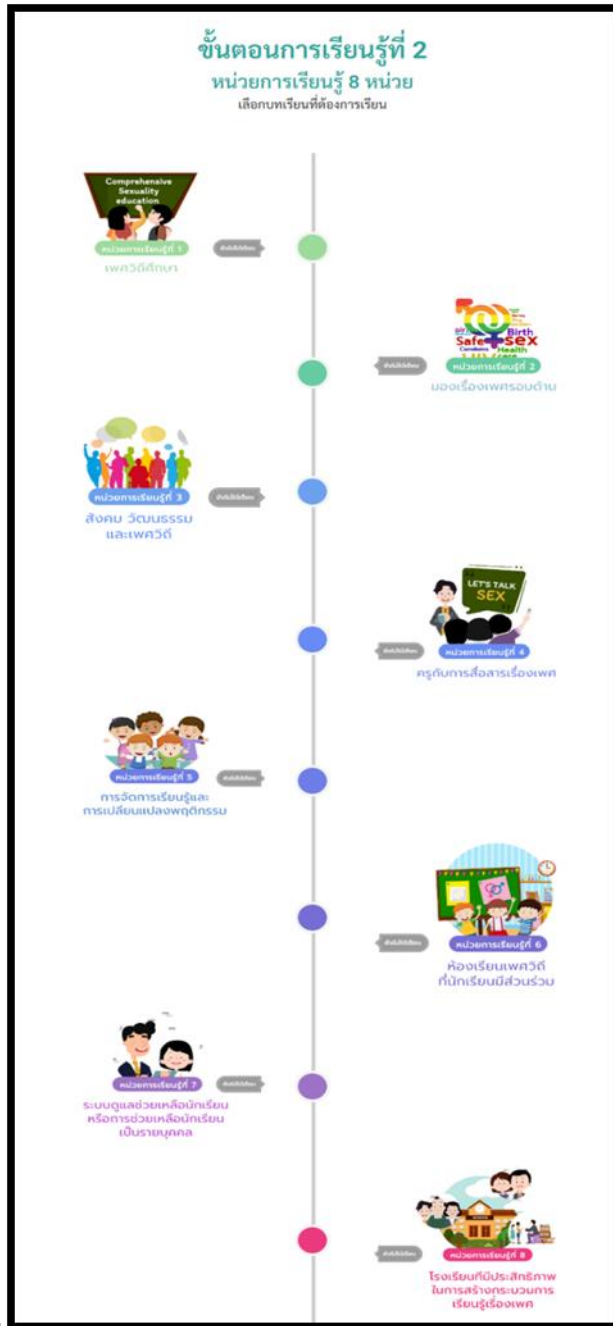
ขั้นตอนการเรียนรู้ที่ 2
หน่วยการเรียนรู้ 8 หน่วย
เลือกบทเรียนที่ต้องการเรียน

Comprehensive Sexuality education
หน่วยการเรียนรู้ที่ 1
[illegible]
เพศวิถีศึกษา

Safe sex Birth Health
หน่วยการเรียนรู้ที่ 2
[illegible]
มองเรื่องเพศรอบด้าน

หน่วยการเรียนรู้ที่ 3
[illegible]
สังคม วัฒนธรรม และเพศวิถี

LET'S TALK SEX
หน่วยการเรียนรู้ที่ 4
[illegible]
ครูกับการสื่อสารเรื่องเพศ

หน่วยการเรียนรู้ที่ 5
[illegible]
การจัดการเรียนรู้และการเปลี่ยนแปลงพฤติกรรม

หน่วยการเรียนรู้ที่ 6
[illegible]
ห้องเรียนเพศวิถีที่นักเรียนมีส่วนร่วม

หน่วยการเรียนรู้ที่ 7
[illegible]
ระบบดูแลช่วยเหลือนักเรียนหรือการช่วยเหลือนักเรียนเป็นรายบุคคล

หน่วยการเรียนรู้ที่ 8
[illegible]
โรงเรียนที่มีประสิทธิภาพในการสร้างกระบวนการเรียนรู้เรื่องเพศ